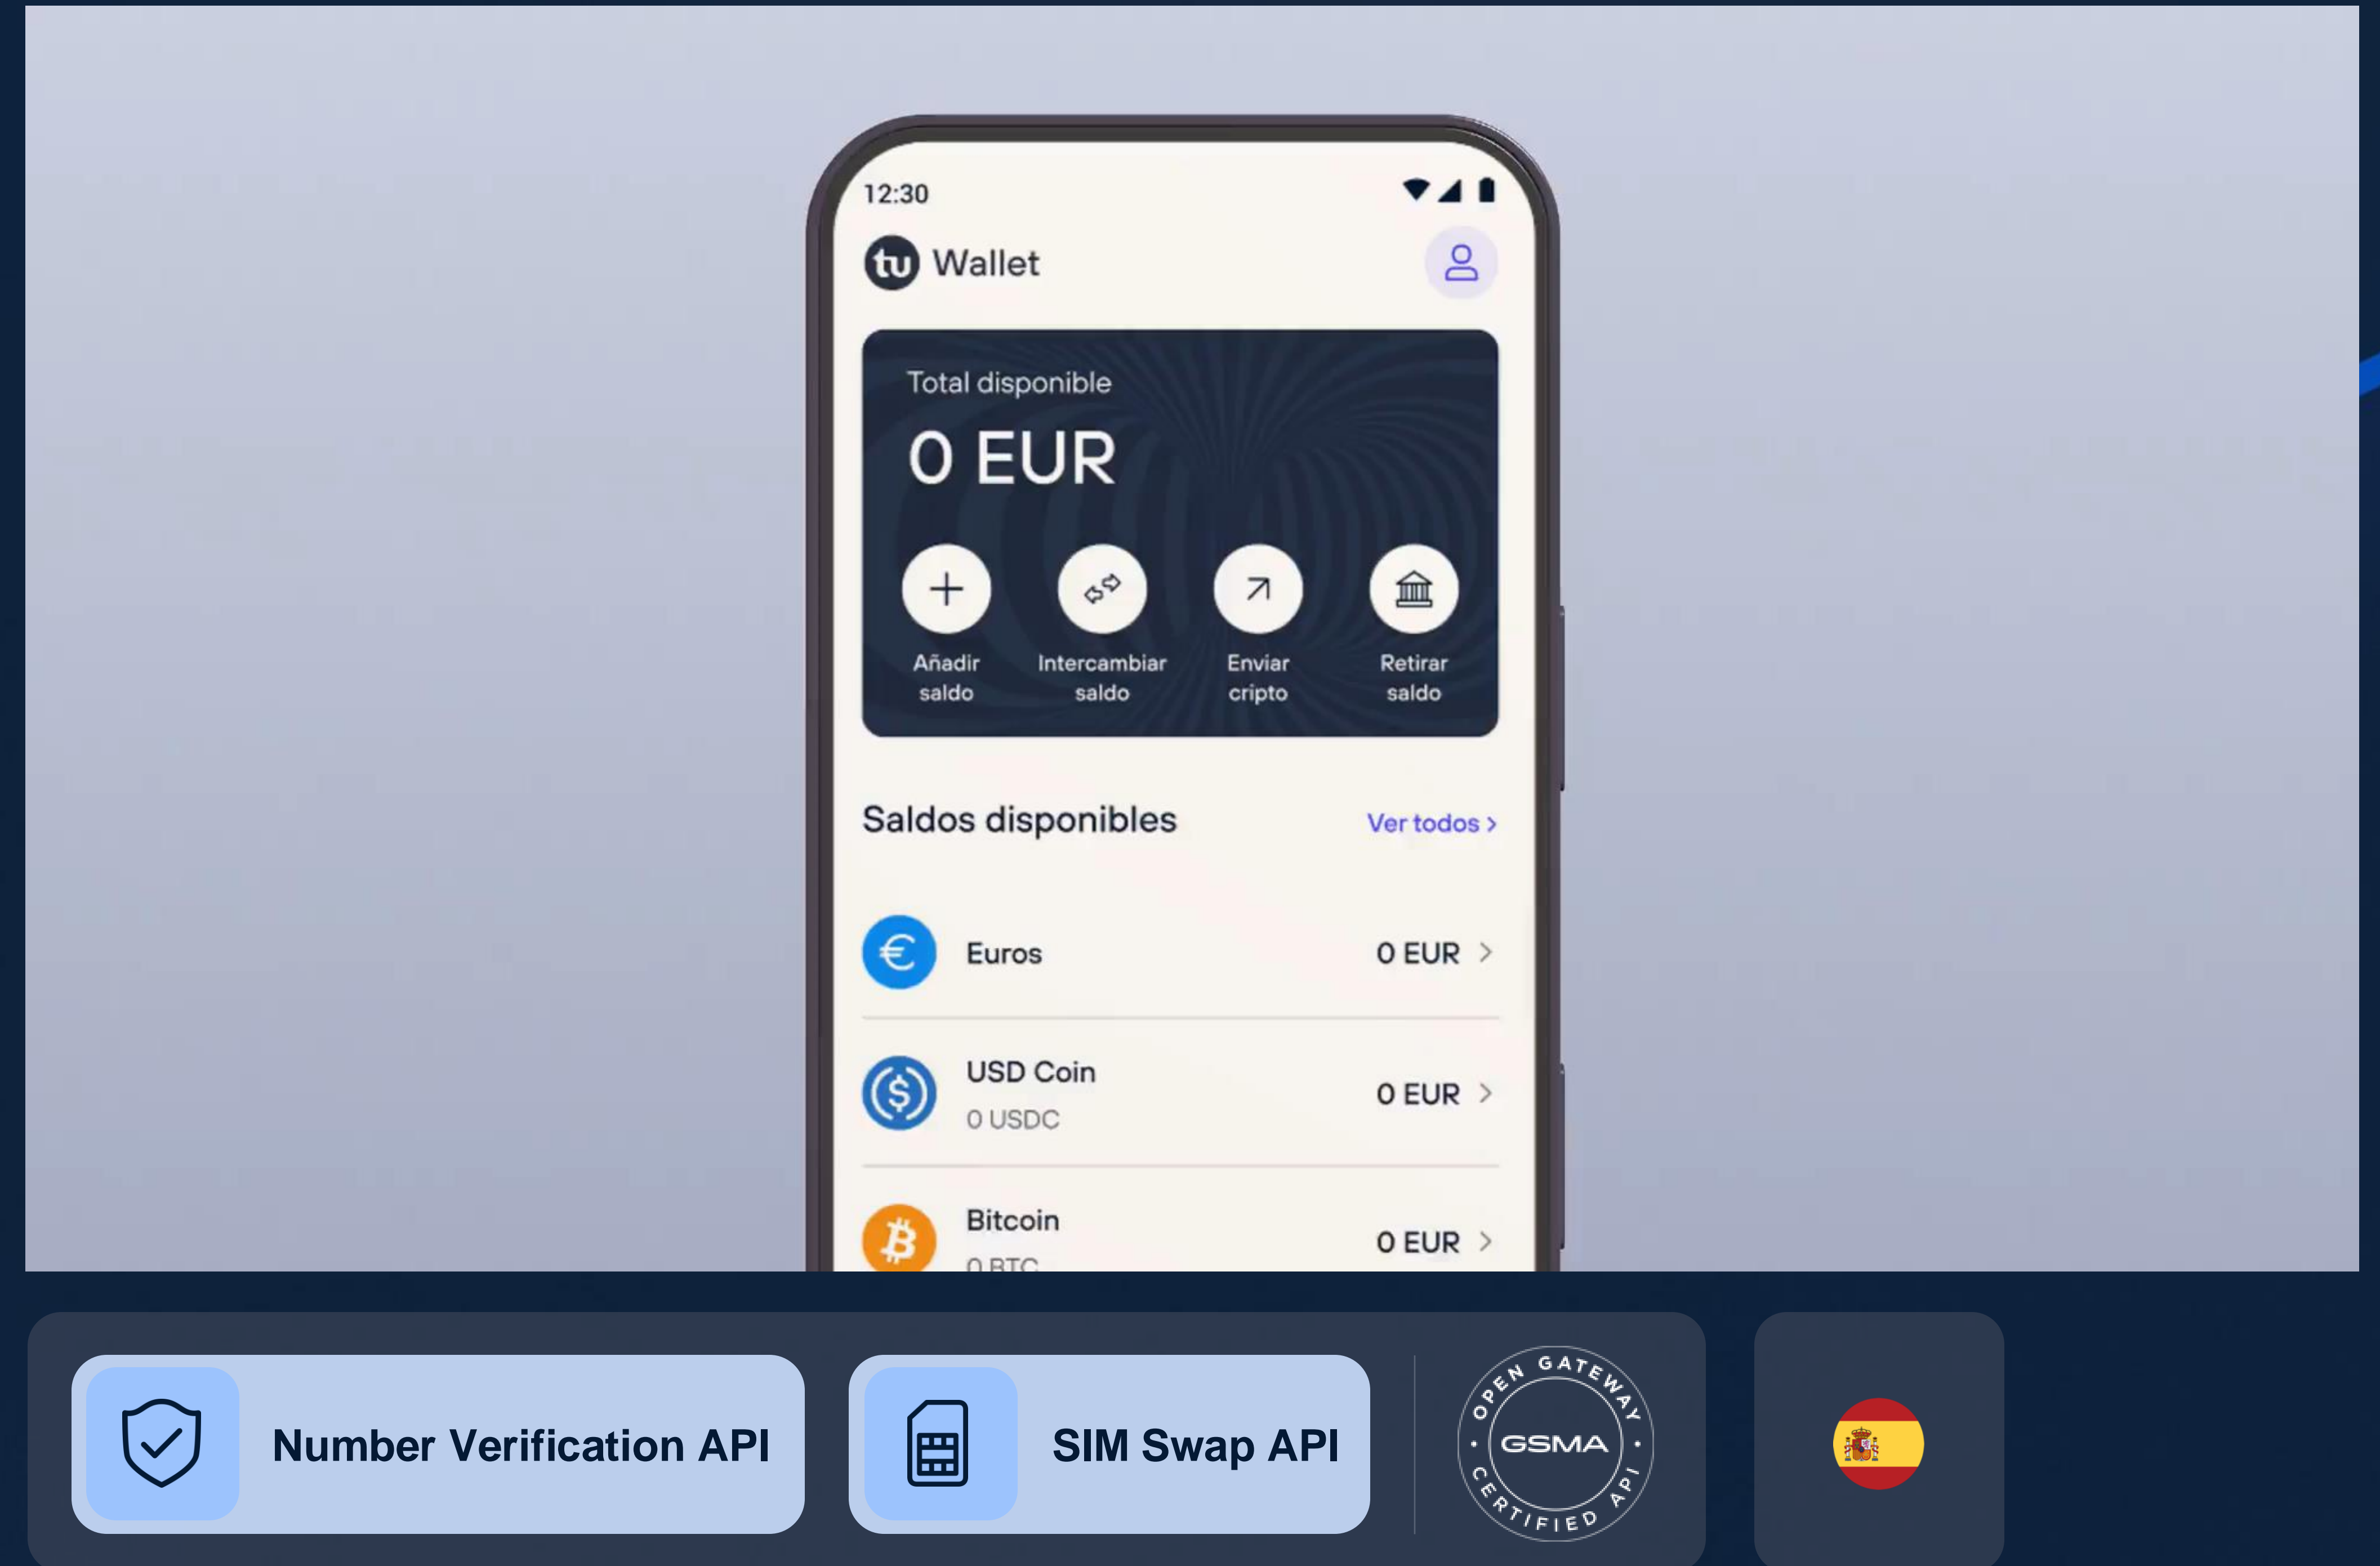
12:30

tu Wallet

Total disponible

0 EUR

Añadir saldo

Intercambiar saldo

Enviar cripto

Retirar saldo

Saldos disponibles

Ver todos >

Euros

0 EUR >

USD Coin

0 USDC

0 EUR >

Bitcoin

0 BTC

0 EUR >

Number Verification API

SIM Swap API

OPEN GATEWAY GSMA CERTIFIED API